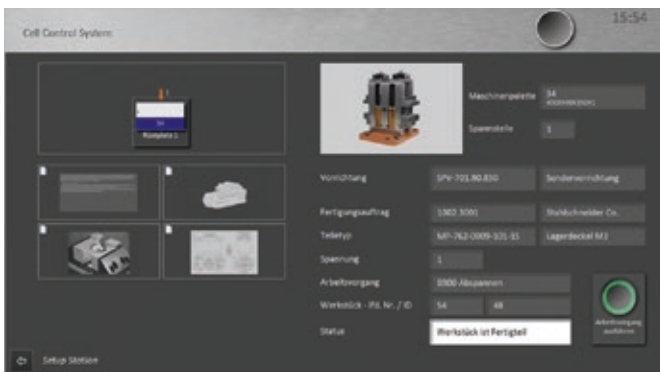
Cell Control System

15:54

Rüstplatz 1

Maschinenpalette 54

Spannstelle 1

Vorrichtung SPV-701.90.850 Sondervorrichtung

Fertigungsauftrag 1902.3001 Stahlschneider Co.

Teiletyp MP-762-2009-101-35 Lagerdeckel M3

Spannung 1

Arbeitsvorgang 0300 Abspannen

Werkstück - Pal. Nr. / ID 54 48

Status Werkstück ist Fertigteil

Arbeitsvorgang ausführen

Setup Station